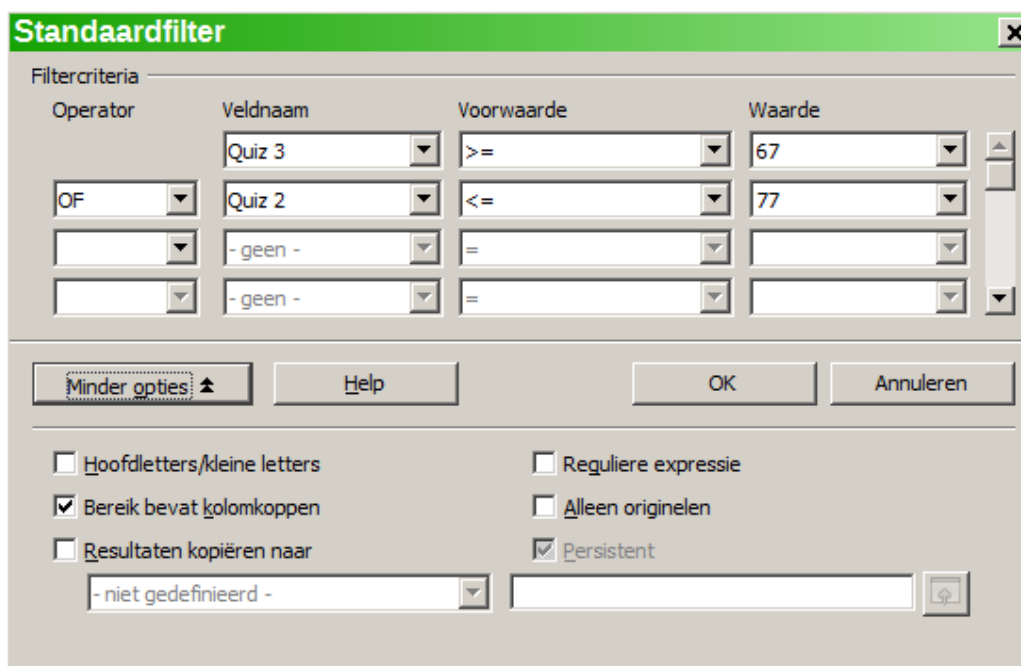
Standaardfilter

Filtercriteria

| Operator | Veldnaam | Voorwaarde | Waarde |
|---|---|---|---|
| | Quiz 3 | >= | 67 |
| OF | Quiz 2 | <= | 77 |
| | - geen - | = | |
| | - geen - | = | |

Minder opties

Help

OK

Annuleren

Hoofdletters/kleine letters

Bereik bevat kolomkoppen

Resultaten kopiëren naar

- niet gedefinieerd -

Reguliere expressie

Alleen originelen

Persistent